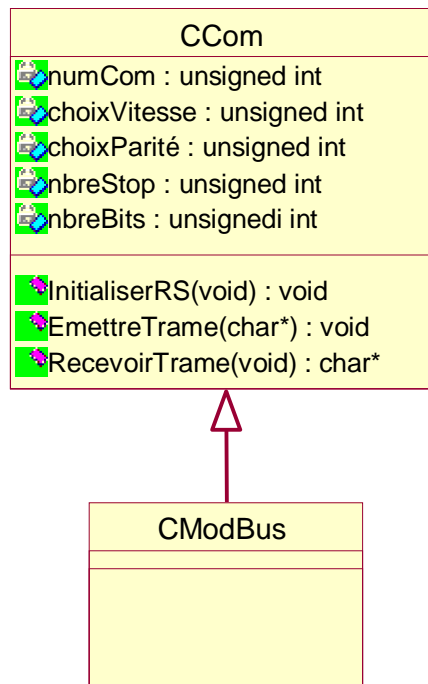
CCom

numCom : unsigned int
choixVitesse : unsigned int
choixParité : unsigned int
nbreStop : unsigned int
nbreBits : unsignedi int

InitialiserRS(void) : void
EmettreTrame(char*) : void
RecevoirTrame(void) : char*

CModBus